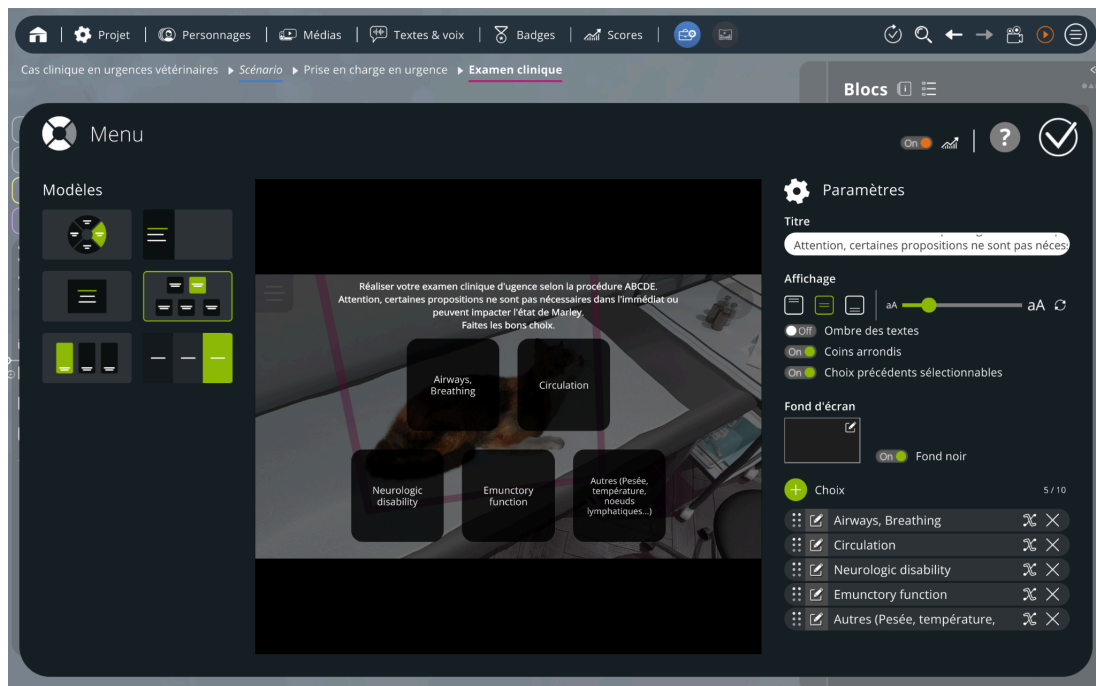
Projet | Personnages | Médias | Textes & voix | Badges | Scores

Cas clinique en urgences vétérinaires ▸ Scénario ▸ Prise en charge en urgence ▸ Examen clinique

Blocs

Menu

On

?

Modèles

Réaliser votre examen clinique d'ugence selon la procédure ABCDE.
Attention, certaines propositions ne sont pas nécessaires dans l'immédiat ou peuvent impacter l'état de Marley.
Faites les bons choix.

Airways, Breathing

Circulation

Neurologic disability

Emunctory function

Autres (Pesée, température, noeuds lymphatiques...)

Paramètres

Titre

Attention, certaines propositions ne sont pas néces

Affichage

aA

aA

Off Ombre des textes

On Coins arrondis

On Choix précédents sélectionnables

Fond d'écran

On Fond noir

Choix 5 / 10

Airways, Breathing

Circulation

Neurologic disability

Emunctory function

Autres (Pesée, température,